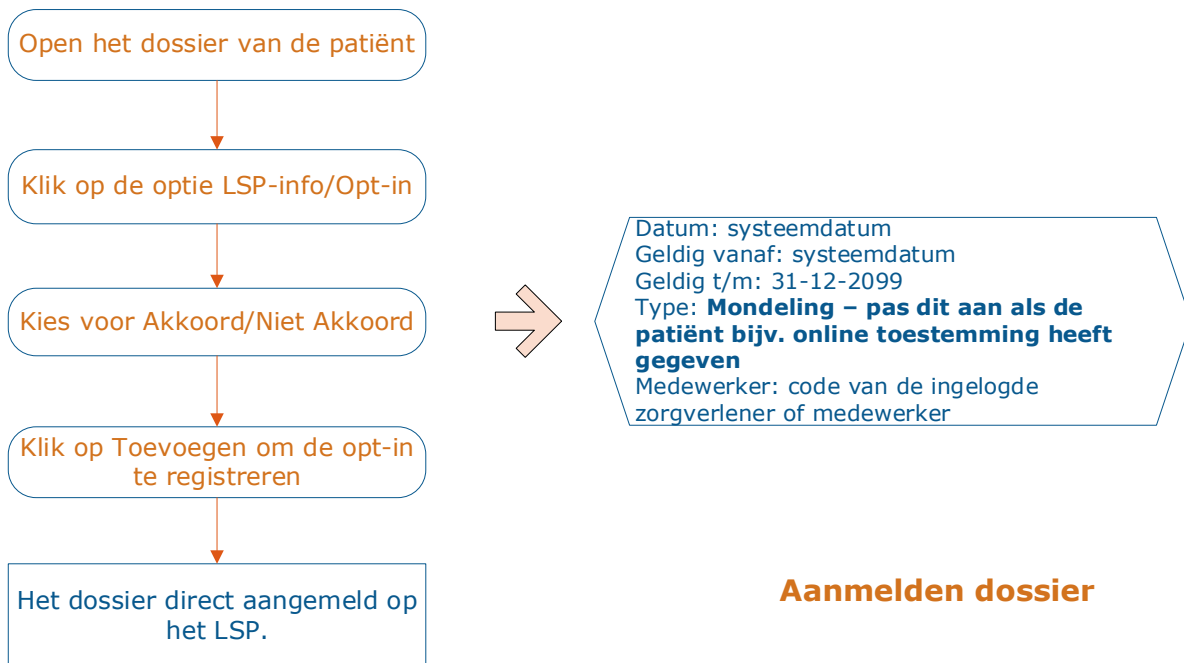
Open het dossier van de patiënt

Klik op de optie LSP-info/Opt-in

Kies voor Akkoord/Niet Akkoord

Klik op Toevoegen om de opt-in te registreren

Het dossier direct aangemeld op het LSP.

Datum: systeemdatum
Geldig vanaf: systeemdatum
Geldig t/m: 31-12-2099
Type: **Mondeling – pas dit aan als de patiënt bijv. online toestemming heeft gegeven**
Medewerker: code van de ingelogde zorgverlener of medewerker

Aanmelden dossier